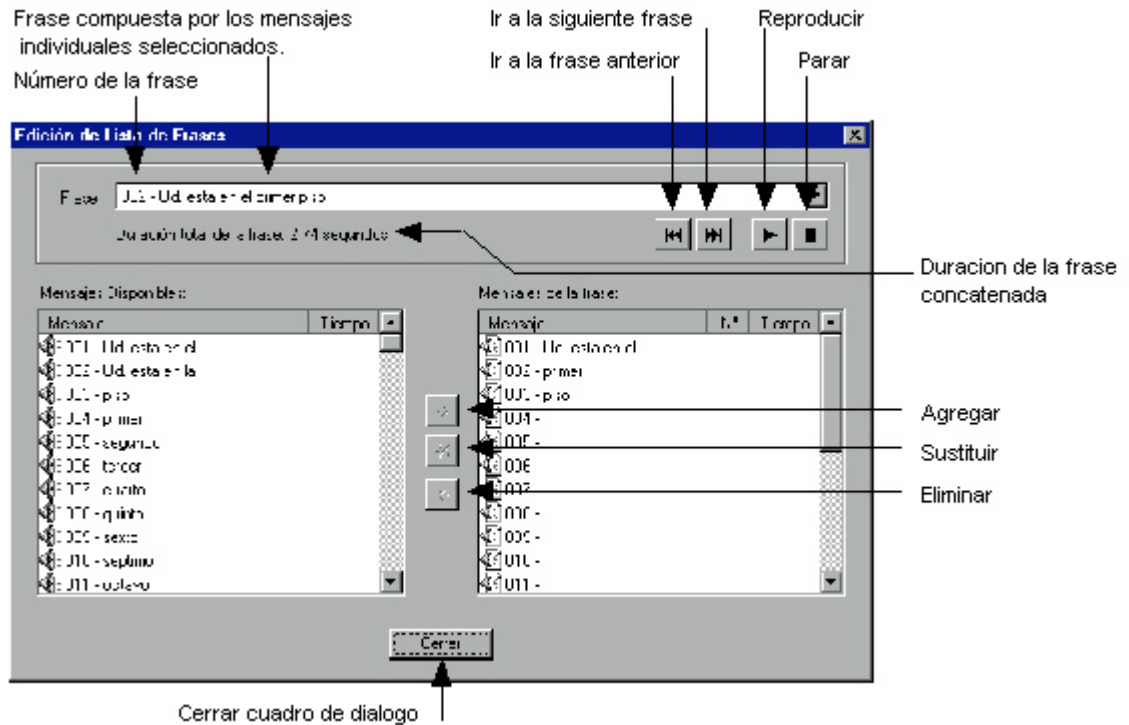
Frase compuesta por los mensajes individuales seleccionados.

Número de la frase

Ir a la siguiente frase

Ir a la frase anterior

Reproducir

Parar

Edición de Lista de Frase

Frase 003 - Ud. esta en el primer piso

Duración total de la frase: 2,44 segundos

Duracion de la frase concatenada

Mensajes Disponibles:

| Mensaje | Tiempo |
|---|---|
| 001 - Ud. esta en el | |
| 002 - Ud. esta en la | |
| 003 - piso | |
| 004 - primer | |
| 005 - segundo | |
| 006 - tercer | |
| 007 - cuarto | |
| 008 - quinto | |
| 009 - sexto | |
| 010 - septimo | |
| 011 - octavo | |

Mensajes de la frase:

| Mensaje | Nº | Tiempo |
|---|---|---|
| 001 - Ud. esta en el | | |
| 003 - primer | | |
| 003 - piso | | |
| 004 - | | |
| 005 - | | |
| 006 | | |
| 007 | | |
| 008 - | | |
| 009 - | | |
| 010 - | | |
| 011 - | | |

Agregar

Sustituir

Eliminar

Cerrar

Cerrar cuadro de dialogo